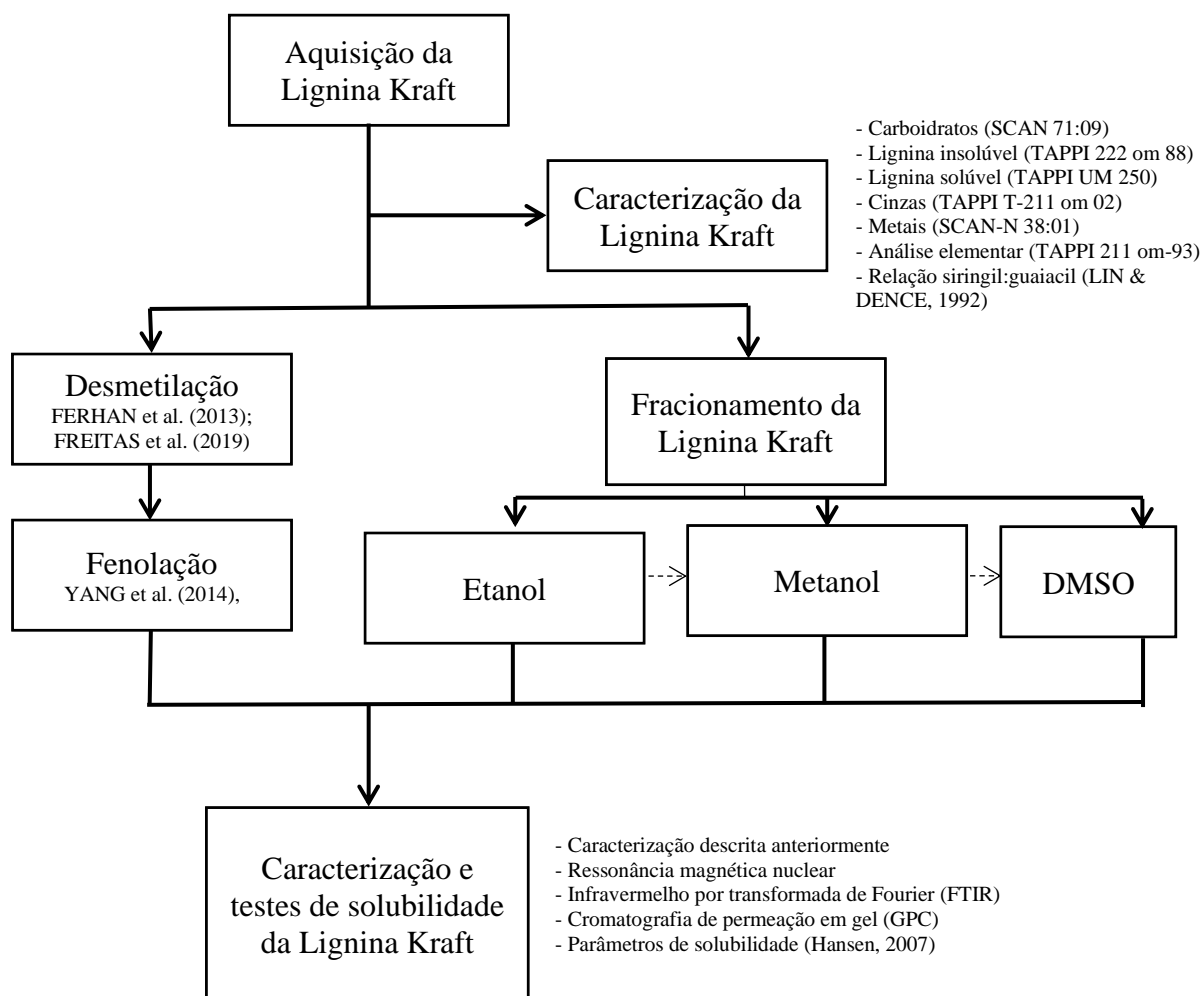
Aquisição da Lignina Kraft

Caracterização da Lignina Kraft

- Carboidratos (SCAN 71:09)
- Lignina insolúvel (TAPPI 222 om 88)
- Lignina solúvel (TAPPI UM 250)
- Cinzas (TAPPI T-211 om 02)
- Metais (SCAN-N 38:01)
- Análise elementar (TAPPI 211 om-93)
- Relação siringil:guaiacil (LIN & DENCE, 1992)

Desmetilação
FERHAN et al. (2013); FREITAS et al. (2019)

Fracionamento da Lignina Kraft

Fenolação
YANG et al. (2014),

Etanol

Metanol

DMSO

Caracterização e testes de solubilidade da Lignina Kraft

- Caracterização descrita anteriormente
- Ressonância magnética nuclear
- Infravermelho por transformada de Fourier (FTIR)
- Cromatografia de permeação em gel (GPC)
- Parâmetros de solubilidade (Hansen, 2007)